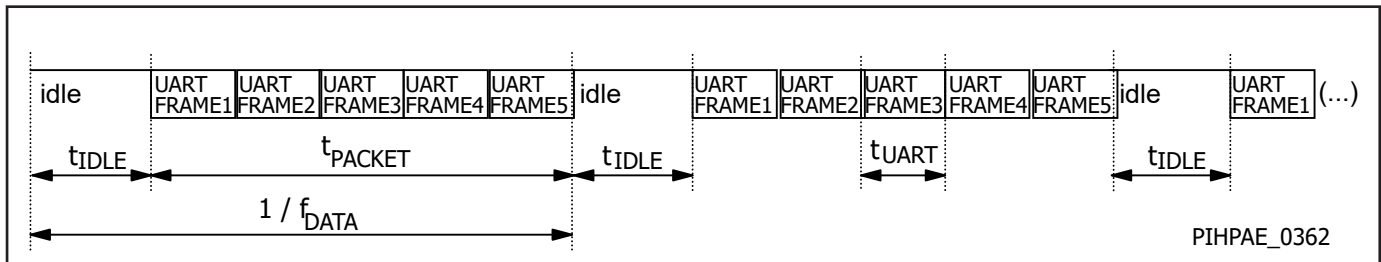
idle UART FRAME1 UART FRAME2 UART FRAME3 UART FRAME4 UART FRAME5 idle UART FRAME1 UART FRAME2 UART FRAME3 UART FRAME4 UART FRAME5 idle UART FRAME1 (...)

$t_{IDLE}$ $t_{PACKET}$ $t_{IDLE}$ $t_{UART}$ $t_{IDLE}$

$1 / f_{DATA}$

PIHPAE_0362